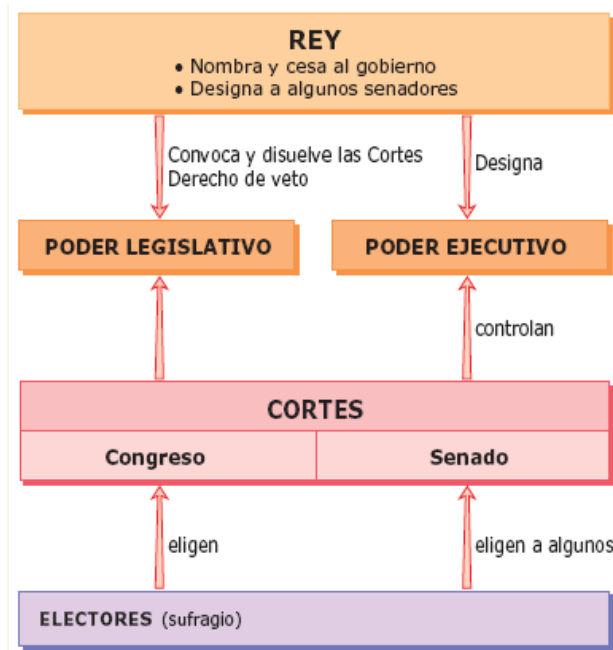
REY
• Nombra y cesa al gobierno
• Designa a algunos senadores

Convoca y disuelve las Cortes
Derecho de veto

Designa

PODER LEGISLATIVO

PODER EJECUTIVO

controlan

CORTES

| Congreso | Senado |
|---|---|

eligen

eligen a algunos

ELECTORES (sufragio)